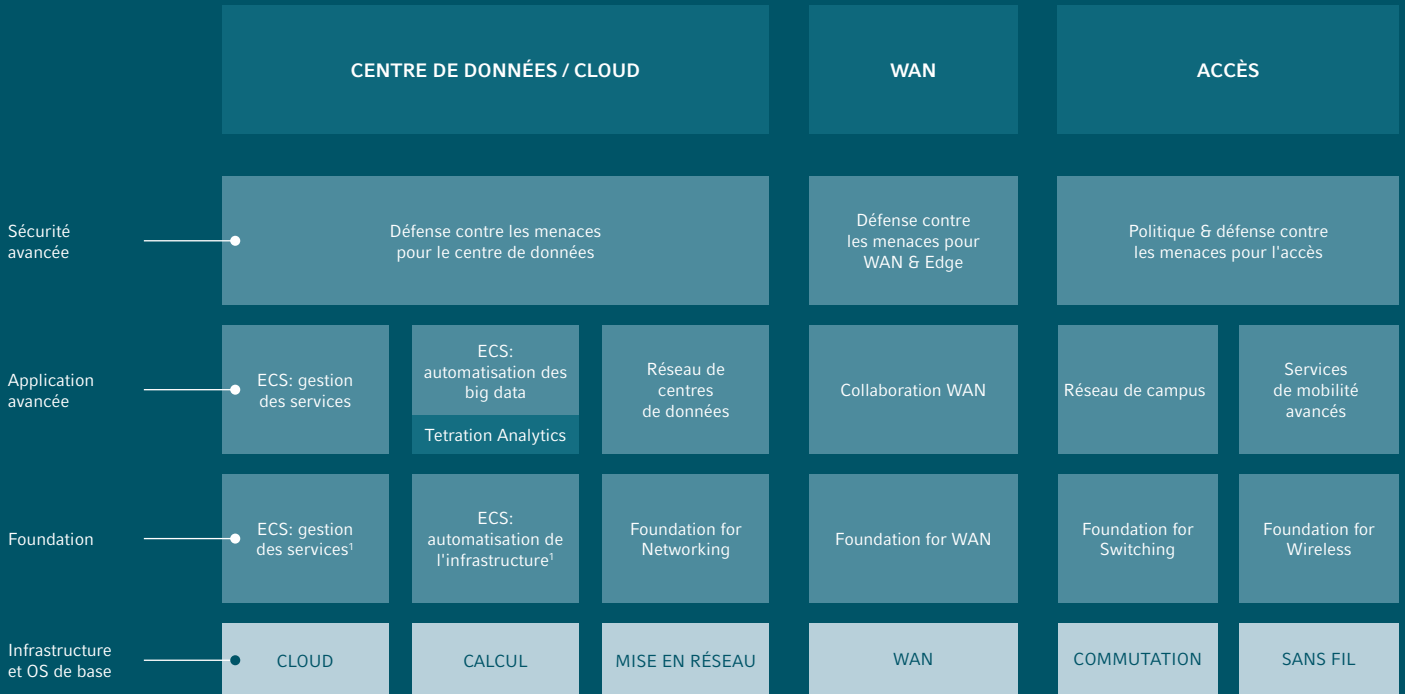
CENTRE DE DONNÉES / CLOUD

WAN

ACCÈS

Sécurité avancée

Défense contre les menaces pour le centre de données

Défense contre les menaces pour WAN & Edge

Politique & défense contre les menaces pour l'accès

Application avancée

ECS: gestion des services

ECS: automatisation des big data

Tetration Analytics

Réseau de centres de données

Collaboration WAN

Réseau de campus

Services de mobilité avancés

Foundation

ECS: gestion des services$^1$

ECS: automatisation de l'infrastructure$^1$

Foundation for Networking

Foundation for WAN

Foundation for Switching

Foundation for Wireless

Infrastructure et OS de base

CLOUD

CALCUL

MISE EN RÉSEAU

WAN

COMMUTATION

SANS FIL